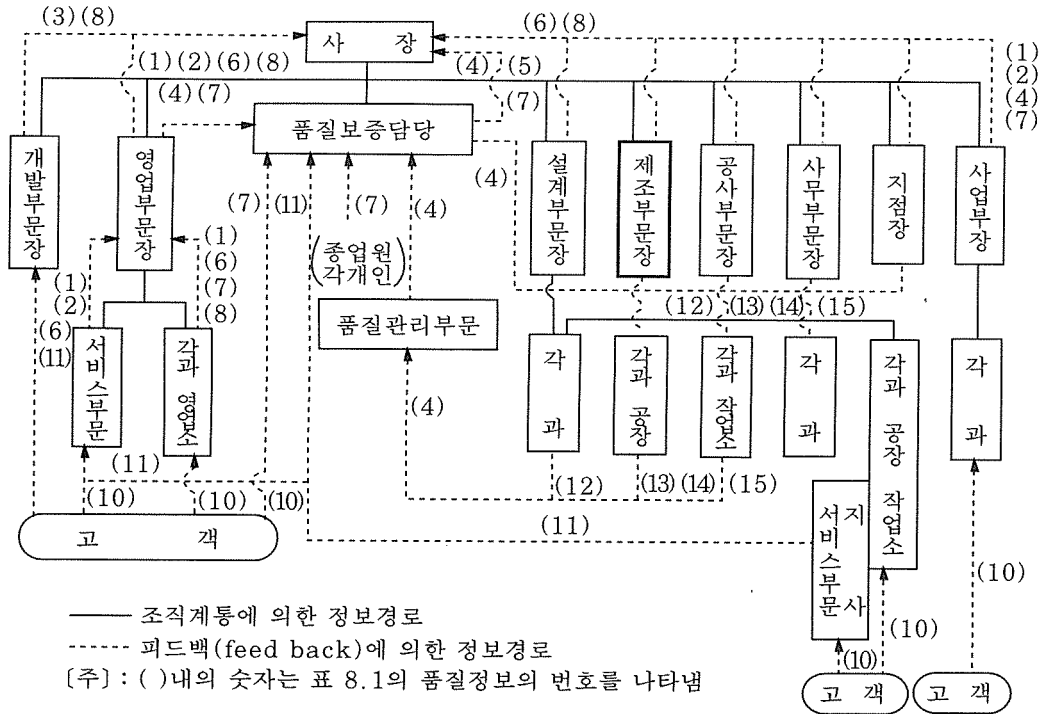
(3) (8)
사 장
(6) (8)
(1) (2) (6) (8)
(1)
(2)
(4)
(7)
(4) (7)
(4) (5)
(7)
품질보증담당
개발부문장
영업부문장
(4)
설계부문장
제조부문장
공사부문장
사무부문장
지점장
사업부장
(7) (11)
(7)
(4)
종업원
각개인
(1)
(6)
(7)
(8)
(1)
(2)
(6)
(11)
서비스부문
각과 영업소
품질관리부문
(12) (13) (14) (15)
각 과
각과 공장
각과 작업소
각 과
각과 공장 작업소
각 과
(4)
(11)
(10)
(10)
(10)
(12)
(13) (14) (15)
(11)
고 객
지서비스부문사
(10)
(10)
(10)
——— 조직계통에 의한 정보경로
------ 피드백(feed back)에 의한 정보경로
〔주〕: ( )내의 숫자는 표 8.1의 품질정보의 번호를 나타냄
고 객
고 객